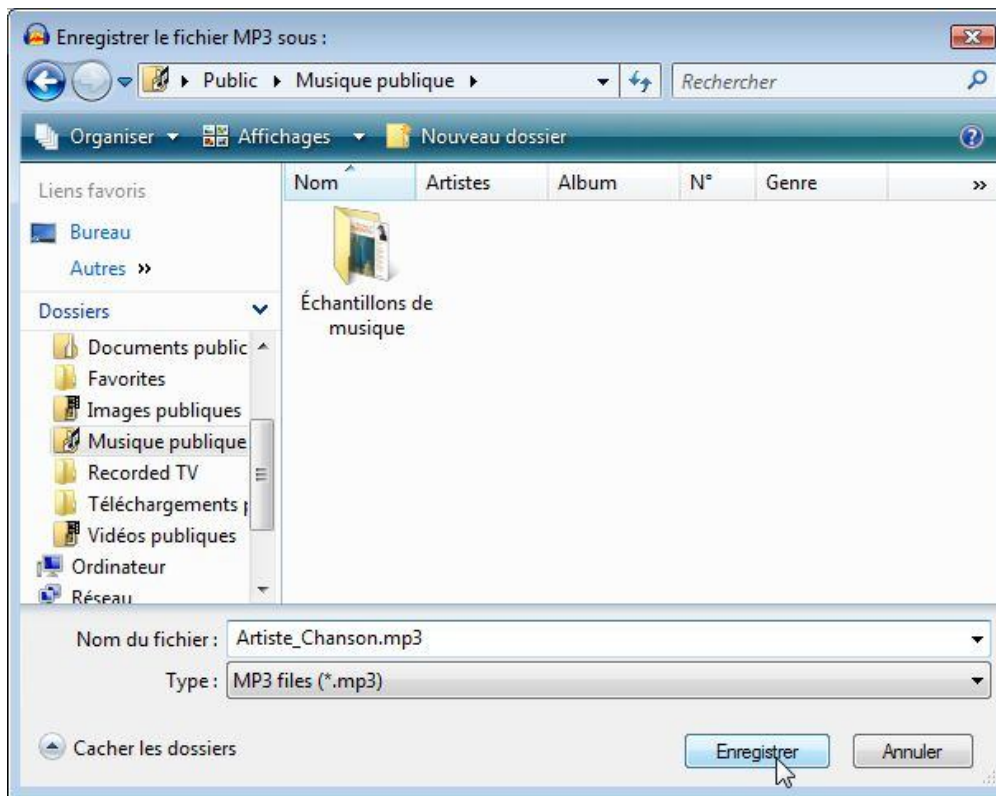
Enregistrer le fichier MP3 sous :

Public ▸ Musique publique ▸

Rechercher

Organiser ▾ Affichages ▾ Nouveau dossier

Liens favoris

Bureau

Autres »

Dossiers

Documents public

Favorites

Images publiques

Musique publique

Recorded TV

Téléchargements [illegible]

Vidéos publiques

Ordinateur

Réseau

| Nom | Artistes | Album | N° | Genre |
|---|---|---|---|---|

Échantillons de musique

Nom du fichier : Artiste_Chanson.mp3

Type : MP3 files (*.mp3)

Cacher les dossiers

Enregistrer

Annuler